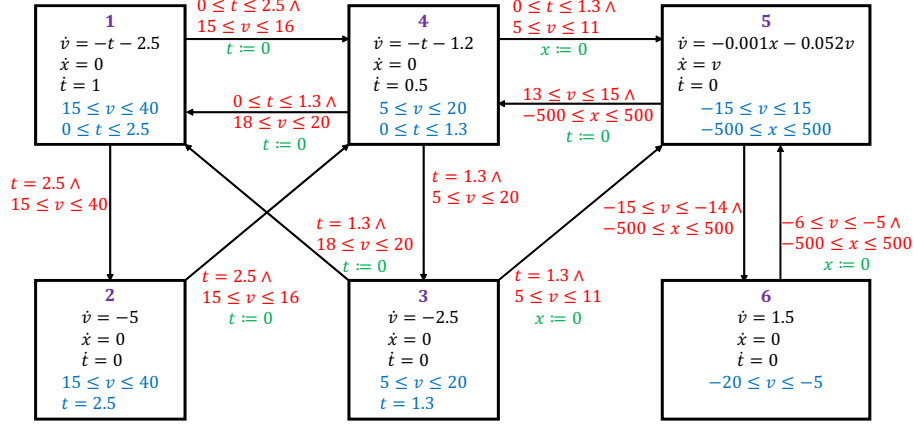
1
$\dot{v} = -t - 2.5$
$\dot{x} = 0$
$\dot{t} = 1$
$15 \leq v \leq 40$
$0 \leq t \leq 2.5$

$0 \leq t \leq 2.5 \wedge$
$15 \leq v \leq 16$
$t \coloneqq 0$

4
$\dot{v} = -t - 1.2$
$\dot{x} = 0$
$\dot{t} = 0.5$
$5 \leq v \leq 20$
$0 \leq t \leq 1.3$

$0 \leq t \leq 1.3 \wedge$
$5 \leq v \leq 11$
$x \coloneqq 0$

5
$\dot{v} = -0.001x - 0.052v$
$\dot{x} = v$
$\dot{t} = 0$
$-15 \leq v \leq 15$
$-500 \leq x \leq 500$

$0 \leq t \leq 1.3 \wedge$
$18 \leq v \leq 20$
$t \coloneqq 0$

$13 \leq v \leq 15 \wedge$
$-500 \leq x \leq 500$
$t \coloneqq 0$

$t = 2.5 \wedge$
$15 \leq v \leq 40$

$t = 1.3 \wedge$
$5 \leq v \leq 20$

$t = 1.3 \wedge$
$18 \leq v \leq 20$
$t \coloneqq 0$

$-15 \leq v \leq -14 \wedge$
$-500 \leq x \leq 500$

$-6 \leq v \leq -5 \wedge$
$-500 \leq x \leq 500$
$x \coloneqq 0$

$t = 2.5 \wedge$
$15 \leq v \leq 16$
$t \coloneqq 0$

$t = 1.3 \wedge$
$5 \leq v \leq 11$
$x \coloneqq 0$

2
$\dot{v} = -5$
$\dot{x} = 0$
$\dot{t} = 0$
$15 \leq v \leq 40$
$t = 2.5$

3
$\dot{v} = -2.5$
$\dot{x} = 0$
$\dot{t} = 0$
$5 \leq v \leq 20$
$t = 1.3$

6
$\dot{v} = 1.5$
$\dot{x} = 0$
$\dot{t} = 0$
$-20 \leq v \leq -5$